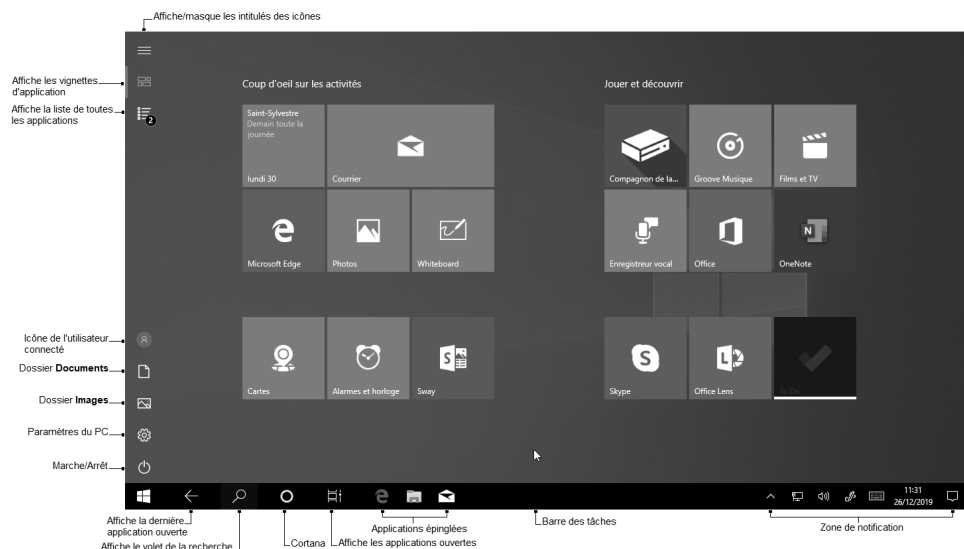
Affiche/masque les intitulés des icônes

Affiche les vignettes d'application

Affiche la liste de toutes les applications

2

Coup d'oeil sur les activités

Saint-Sylvestre
Demain toute la journée

lundi 30

Courrier

Microsoft Edge

Photos

Whiteboard

Cartes

Alarmes et horloge

Sway

Jouer et découvrir

Compagnon de la...

Groove Musique

Films et TV

Enregistreur vocal

Office

OneNote

Skype

Office Lens

To Do

Icône de l'utilisateur connecté

Dossier **Documents**

Dossier **Images**

Paramètres du PC

Marche/Arrêt

11:31
26/12/2019

Affiche la dernière application ouverte

Affiche le volet de la recherche

Cortana

Affiche les applications ouvertes

Applications épinglées

Barre des tâches

Zone de notification